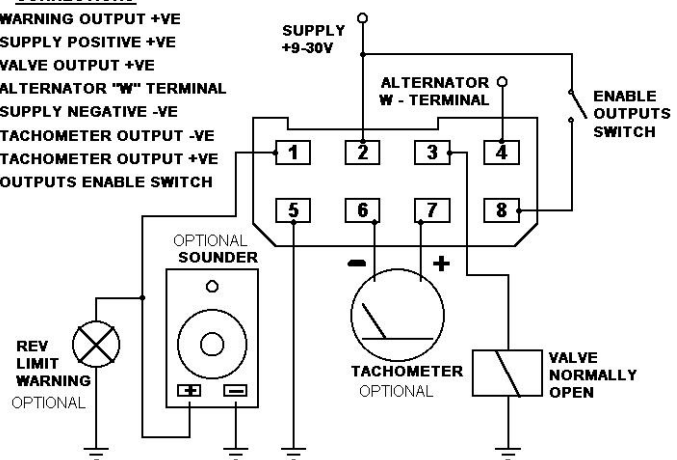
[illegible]
WARNING OUTPUT +VE
SUPPLY POSITIVE +VE
VALVE OUTPUT +VE
ALTERNATOR "W" TERMINAL
SUPPLY NEGATIVE -VE
TACHOMETER OUTPUT -VE
TACHOMETER OUTPUT +VE
OUTPUTS ENABLE SWITCH

SUPPLY
+9-30V

ALTERNATOR
W - TERMINAL

ENABLE
OUTPUTS
SWITCH

1
2
3
4
5
6
7
8

OPTIONAL
SOUNDER

+
-

REV
LIMIT
WARNING
OPTIONAL

-
+

TACHOMETER
OPTIONAL

VALVE
NORMALLY
OPEN